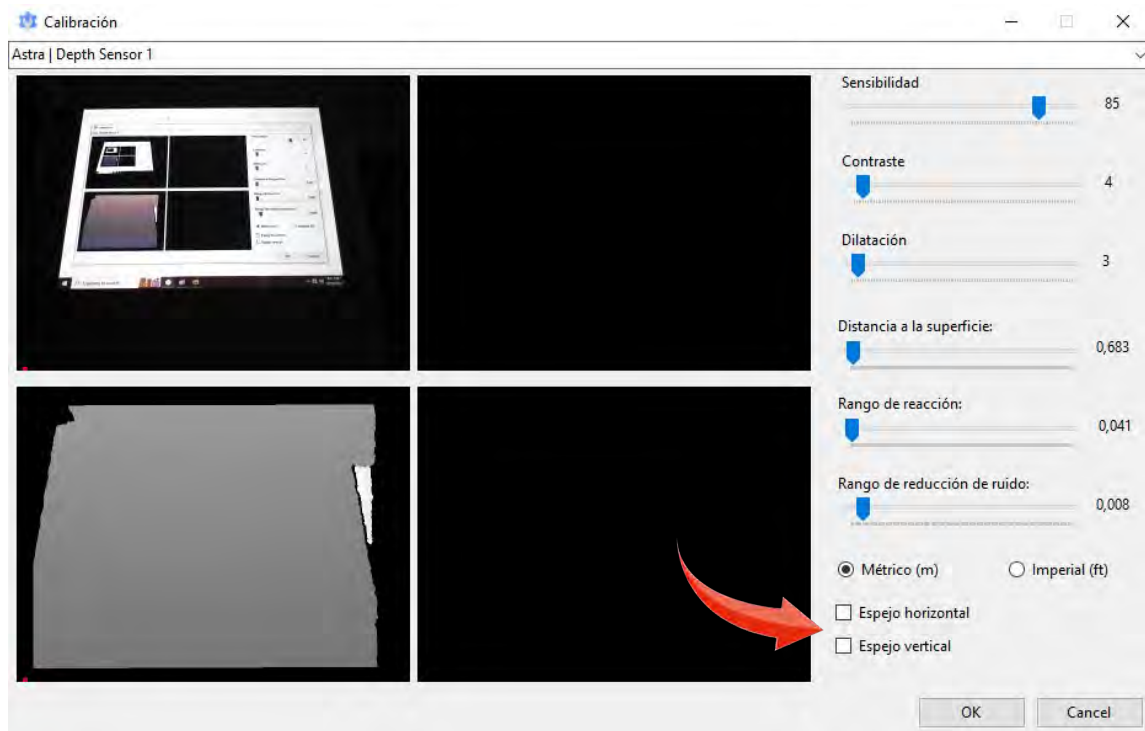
Calibración

Astra | Depth Sensor 1

Sensibilidad
85

Contraste
4

Dilatación
3

Distancia a la superficie:
0,683

Rango de reacción:
0,041

Rango de reducción de ruido:
0,008

Métrico (m)
Imperial (ft)

Espejo horizontal
Espejo vertical

OK
Cancel